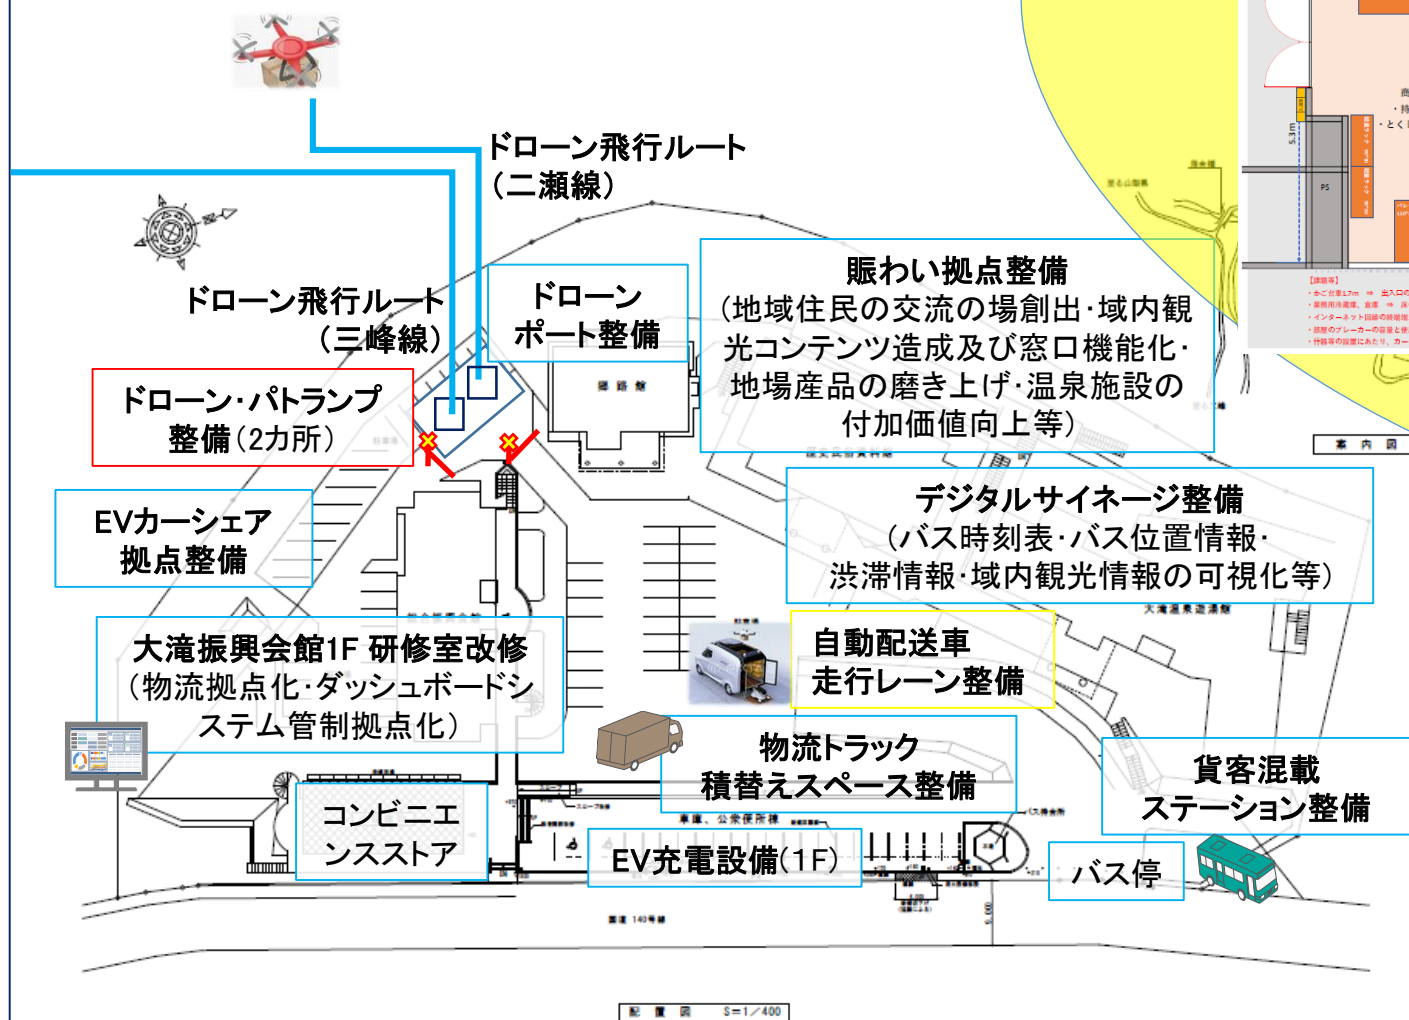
ドローン飛行ルート
（二瀬線）

ドローン飛行ルート
（三峰線）

ドローン
ポート整備

賑わい拠点整備
（地域住民の交流の場創出･域内観光コンテンツ造成及び窓口機能化･地場産品の磨き上げ･温泉施設の付加価値向上等）

ドローン･パトランプ
整備（2カ所）

EVカーシェア
拠点整備

デジタルサイネージ整備
（バス時刻表･バス位置情報･渋滞情報･域内観光情報の可視化等）

大滝振興会館1F 研修室改修
（物流拠点化･ダッシュボードシステム管制拠点化）

自動配送車
走行レーン整備

物流トラック
積替えスペース整備

貨客混載
ステーション整備

コンビニエンスストア

EV充電設備（1F）

バス停

案内図

配置図 S=1／400